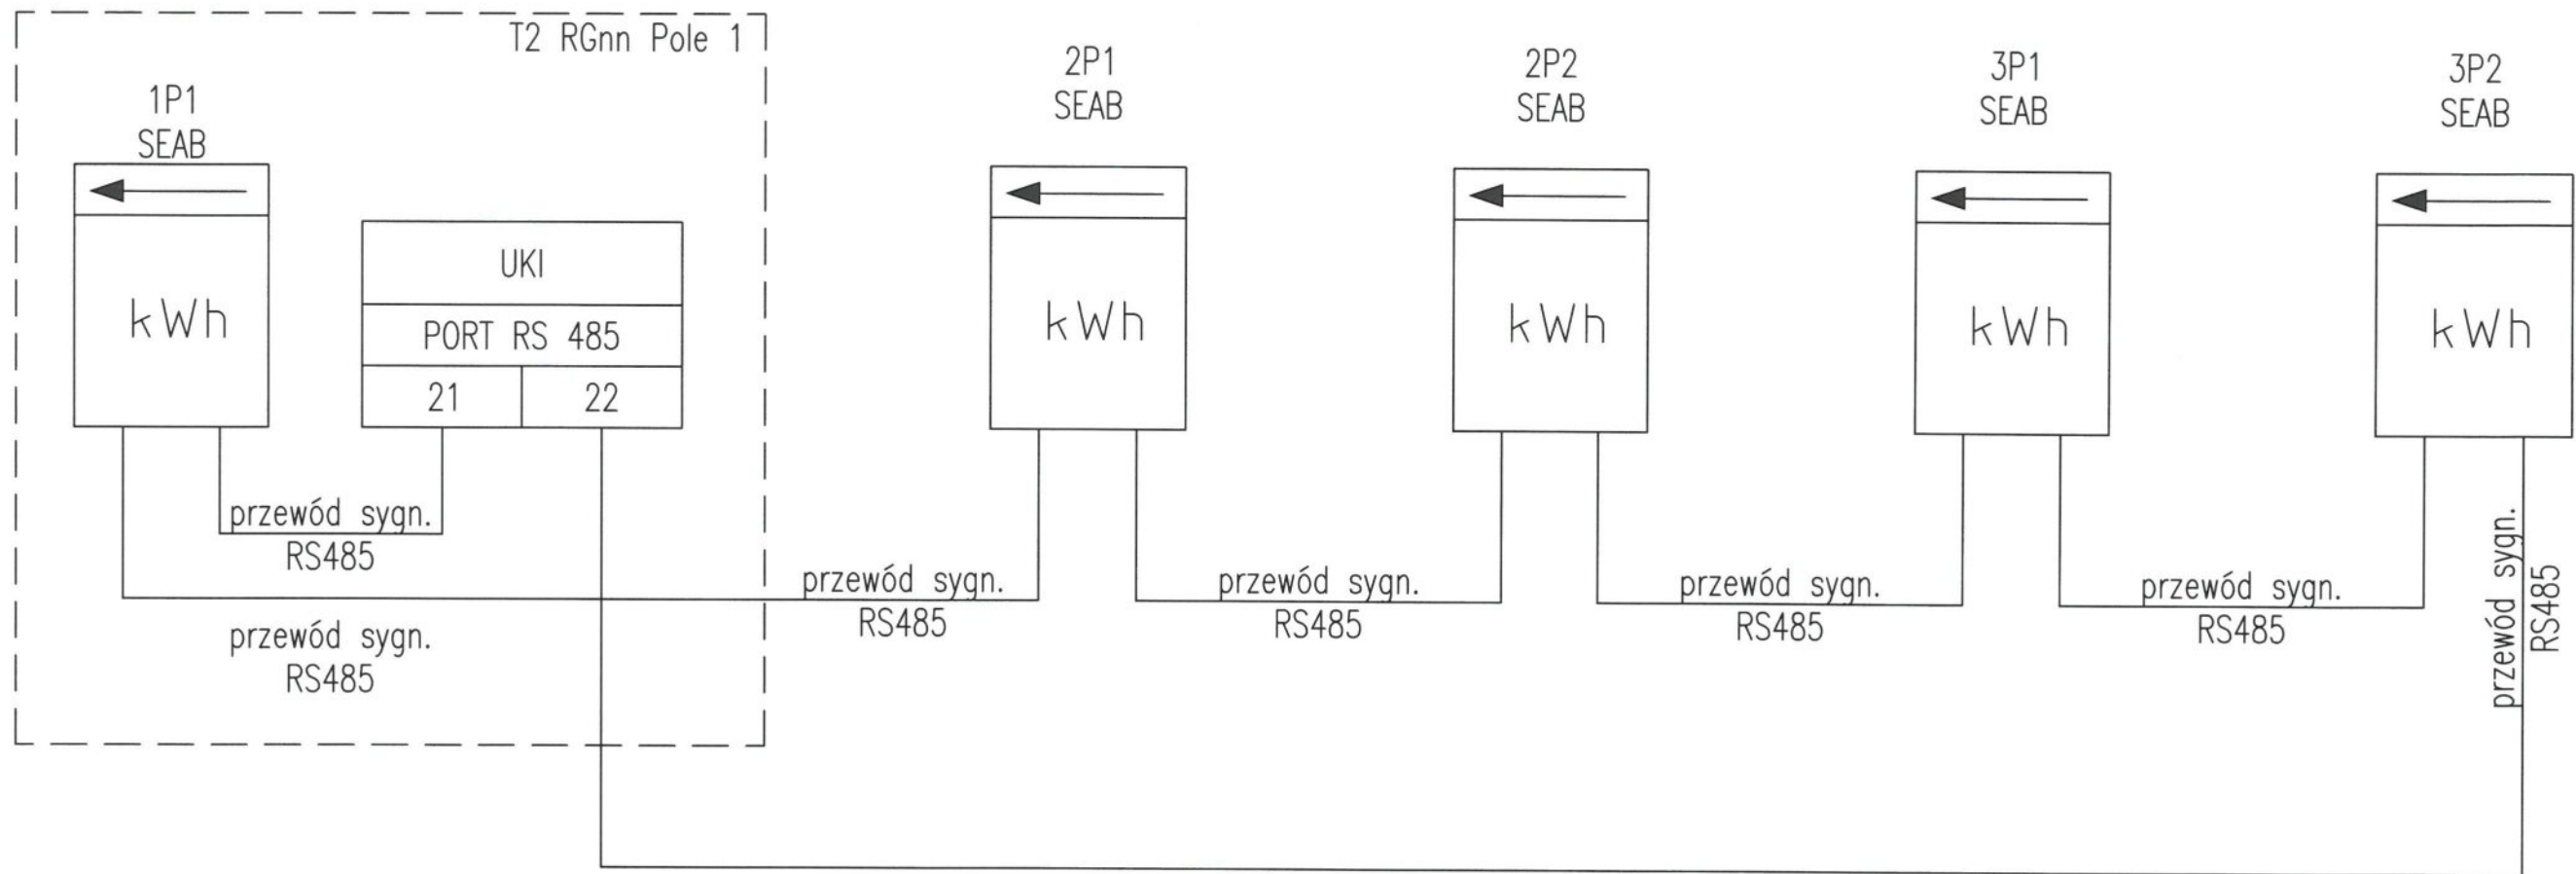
T2 RGnn Pole 1

1P1
SEAB

kWh

UKI

PORT RS 485

21

22

przewód sygn.
RS485

przewód sygn.
RS485

2P1
SEAB

kWh

przewód sygn.
RS485

2P2
SEAB

kWh

przewód sygn.
RS485

3P1
SEAB

kWh

przewód sygn.
RS485

3P2
SEAB

kWh

przewód sygn.
RS485

przewód sygn.
RS485